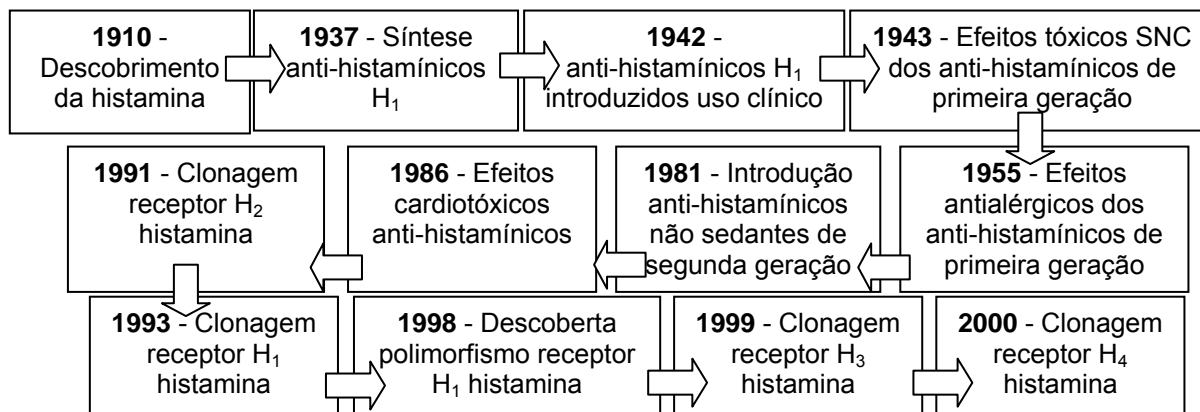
**1910** - Descobrimento da histamina

**1937** - Síntese anti-histamínicos $H_1$

**1942** - anti-histamínicos $H_1$ introduzidos uso clínico

**1943** - Efeitos tóxicos SNC dos anti-histamínicos de primeira geração

**1955** - Efeitos antialérgicos dos anti-histamínicos de primeira geração

**1981** - Introdução anti-histamínicos não sedantes de segunda geração

**1986** - Efeitos cardiotóxicos anti-histamínicos

**1991** - Clonagem receptor $H_2$ histamina

**1993** - Clonagem receptor $H_1$ histamina

**1998** - Descoberta polimorfismo receptor $H_1$ histamina

**1999** - Clonagem receptor $H_3$ histamina

**2000** - Clonagem receptor $H_4$ histamina